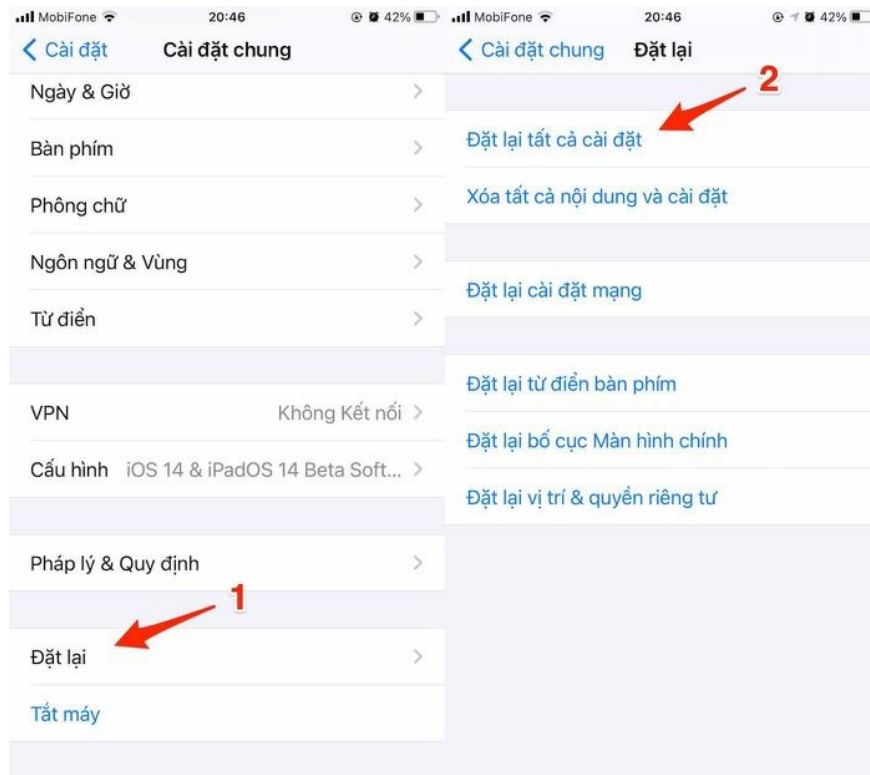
MobiFone 20:46 42%

< Cài đặt Cài đặt chung

Ngày & Giờ

Bàn phím

Phông chữ

Ngôn ngữ & Vùng

Từ điển

VPN Không Kết nối

Cấu hình iOS 14 & iPadOS 14 Beta Soft...

Pháp lý & Quy định

1

Đặt lại

Tắt máy

MobiFone 20:46 42%

< Cài đặt chung Đặt lại

2

Đặt lại tất cả cài đặt

Xóa tất cả nội dung và cài đặt

Đặt lại cài đặt mạng

Đặt lại từ điển bàn phím

Đặt lại bố cục Màn hình chính

Đặt lại vị trí & quyền riêng tư